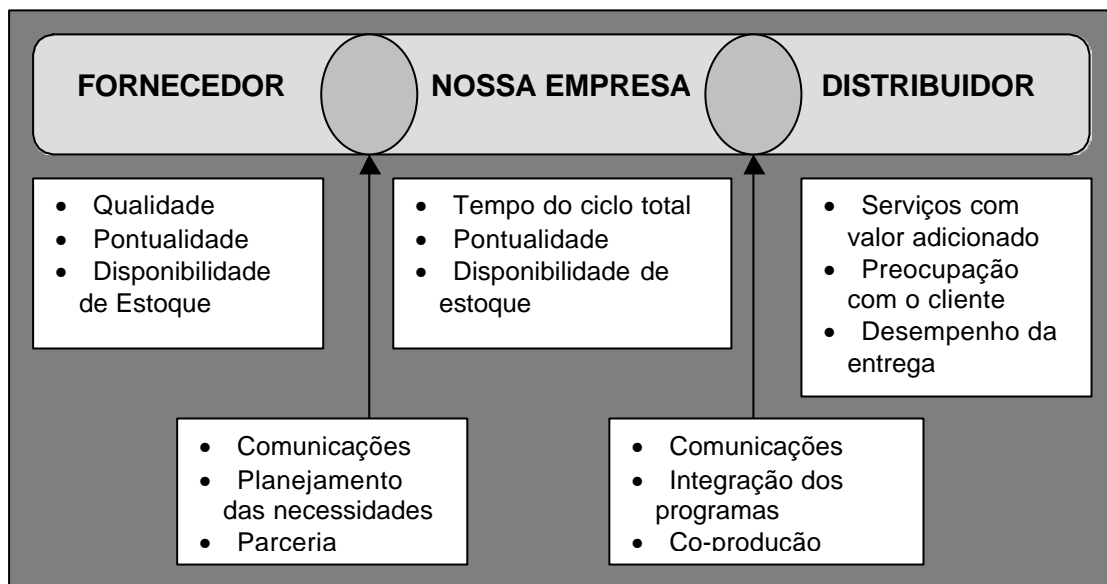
FORNECEDOR

NOSSA EMPRESA

DISTRIBUIDOR

- Qualidade
- Pontualidade
- Disponibilidade de Estoque

- Tempo do ciclo total
- Pontualidade
- Disponibilidade de estoque

- Serviços com valor adicionado
- Preocupação com o cliente
- Desempenho da entrega

- Comunicações
- Planejamento das necessidades
- Parceria

- Comunicações
- Integração dos programas
- Co-producão